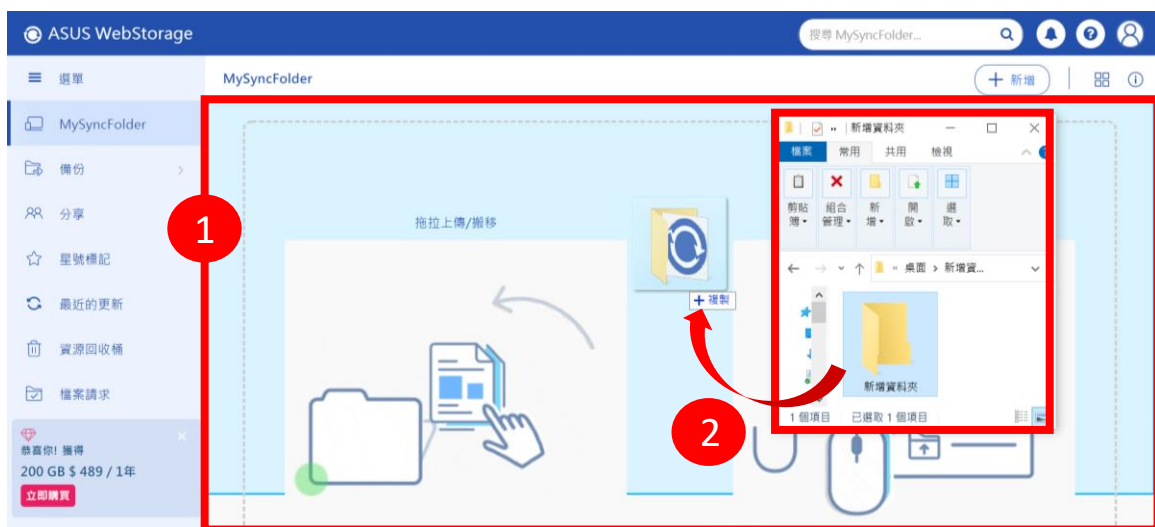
ASUS WebStorage

搜尋 MySyncFolder...

選單

MySyncFolder

備份

分享

星號標記

最近的更新

資源回收桶

檔案請求

恭喜你！獲得
200 GB $ 489 / 1年
立即購買

MySyncFolder

+ 新增

1

拖拉上傳/搬移

+ 複製

新增資料夾

檔案 常用 共用 檢視

剪貼簿 組合管理 新增 開啟 選取

« 桌面 › 新增資...

新增資料夾

1 個項目 已選取 1 個項目

2